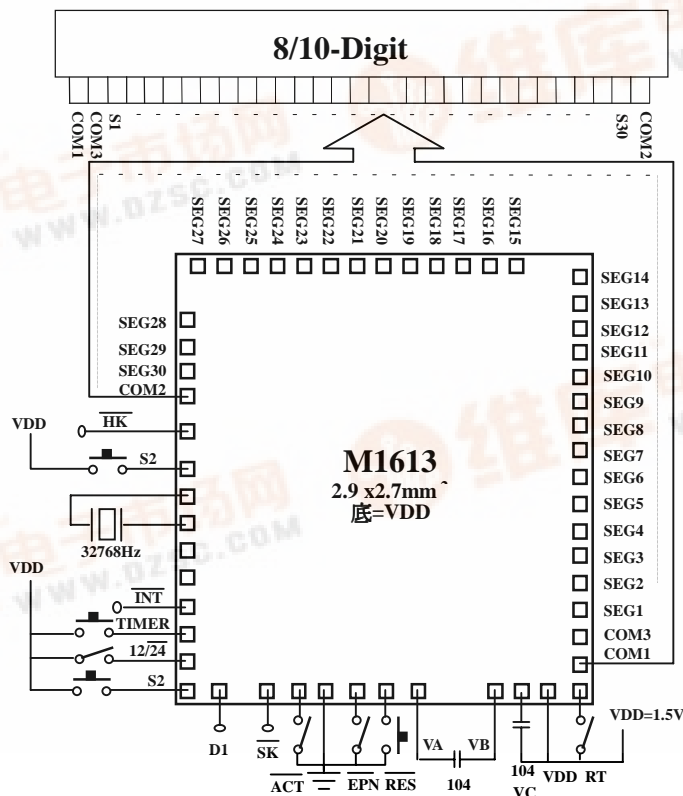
8/10-Digit

COM1 COM3 S1 S30 COM2

SEG27 SEG26 SEG25 SEG24 SEG23 SEG22 SEG21 SEG20 SEG19 SEG18 SEG17 SEG16 SEG15

SEG14
SEG13
SEG12
SEG11
SEG10
SEG9
SEG8
SEG7
SEG6
SEG5
SEG4
SEG3
SEG2
SEG1
COM3
COM1

SEG28
SEG29
SEG30
COM2
VDD
$\overline{HK}$
S2
32768Hz
VDD
$\overline{INT}$
TIMER
$12/\overline{24}$
S2

M1613
2.9 x2.7mm
底=VDD

D1 $\overline{SK}$ $\overline{ACT}$ $\overline{EPN}$ $\overline{RES}$ VA VB 104 104 VC VDD RT VDD=1.5V

WWW.DZSC.COM